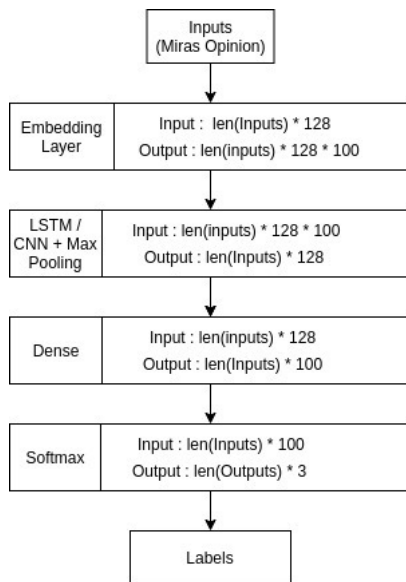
Inputs
(Miras Opinion)

Embedding Layer

Input : len(Inputs) * 128
Output : len(inputs) * 128 * 100

LSTM / CNN + Max Pooling

Input : len(inputs) * 128 * 100
Output : len(Inputs) * 128

Dense

Input : len(inputs) * 128
Output : len(Inputs) * 100

Softmax

Input : len(Inputs) * 100
Output : len(Outputs) * 3

Labels